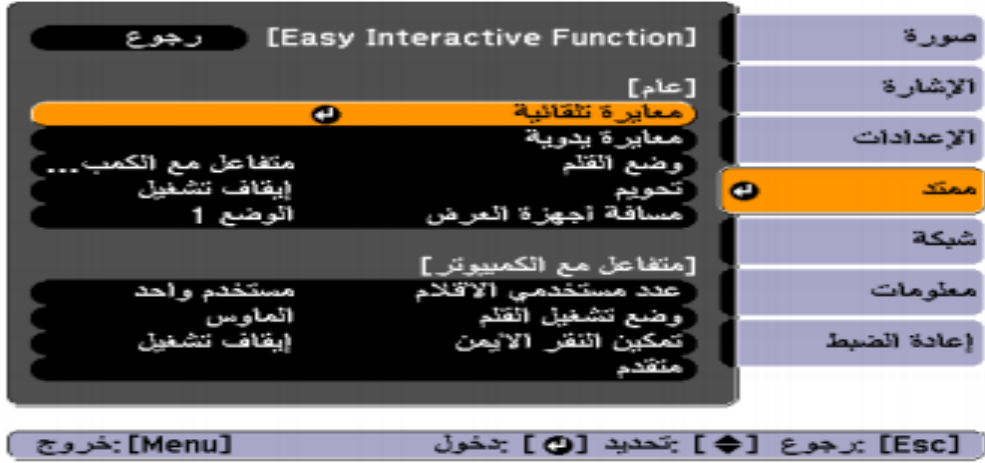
صورة
الإشارة
الإعدادات
ممتد
شبكة
معلومات
إعادة الضبط

[Easy Interactive Function] رجوع

[عام]
معايرة تلقائية
معايرة يدوية
وضع القلم متفاعل مع الكمب...
تحويم إيقاف تشغيل
مسافة أجهزة العرض الوضع 1

[متفاعل مع الكمبيوتر]
عدد مستخدمي الأقلام مستخدم واحد
وضع تشغيل القلم الماوس
تمكين النقر الأيمن إيقاف تشغيل
متقدم

[Esc] :رجوع [◆] :تحديد [↵] :دخول [Menu] :خروج